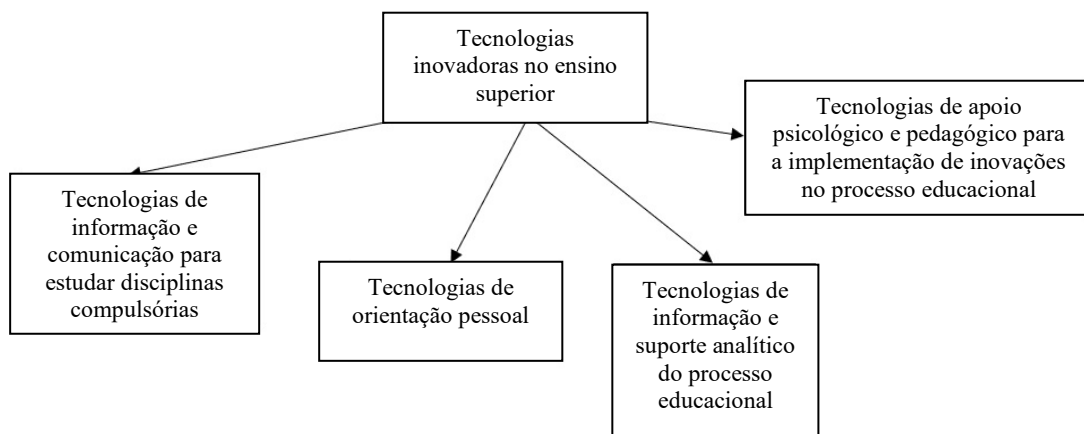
Tecnologias inovadoras no ensino superior

Tecnologias de apoio psicológico e pedagógico para a implementação de inovações no processo educacional

Tecnologias de informação e comunicação para estudar disciplinas compulsórias

Tecnologias de orientação pessoal

Tecnologias de informação e suporte analítico do processo educacional